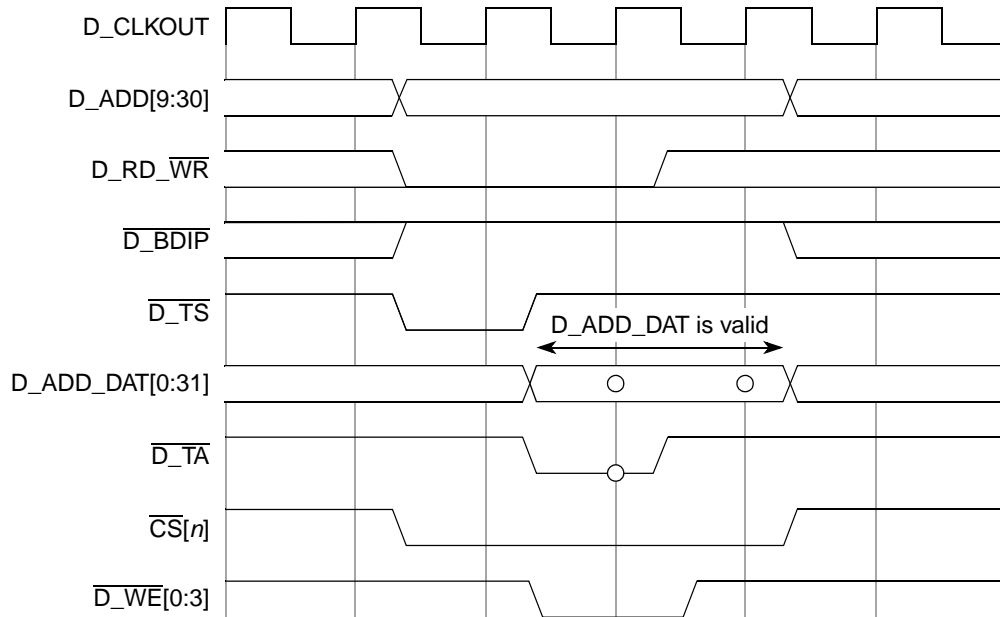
D_CLKOUT

D_ADD[9:30]

D_RD_$\overline{\text{WR}}$

$\overline{\text{D\_BDIP}}$

$\overline{\text{D\_TS}}$

D_ADD_DAT is valid

D_ADD_DAT[0:31]

$\overline{\text{D\_TA}}$

$\overline{\text{CS}}$[$n$]

$\overline{\text{D\_WE}}$[0:3]